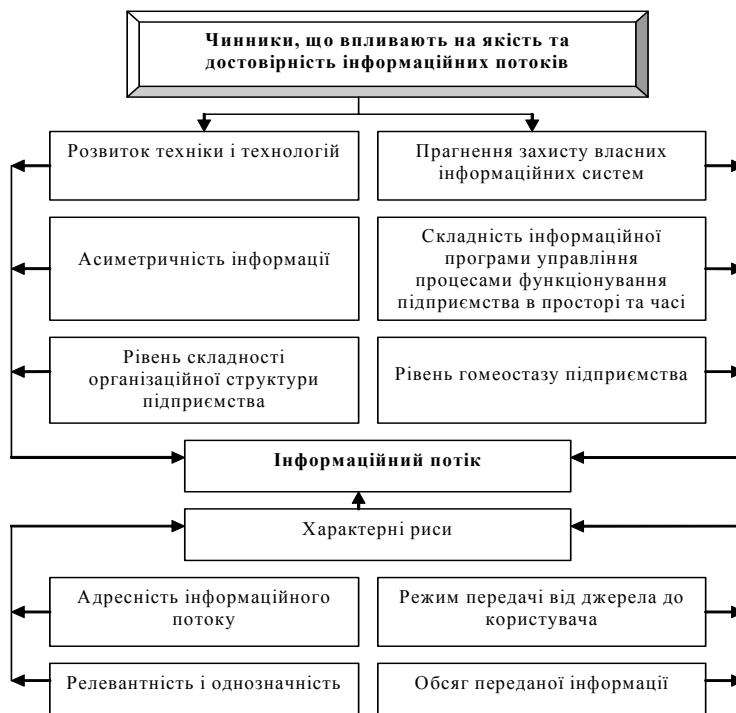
Чинники, що впливають на якість та достовірність інформаційних потоків

Розвиток техніки і технологій

Прагнення захисту власних інформаційних систем

Асиметричність інформації

Складність інформаційної програми управління процесами функціонування підприємства в просторі та часі

Рівень складності організаційної структури підприємства

Рівень гомеостазу підприємства

Інформаційний потік

Характерні риси

Адресність інформаційного потоку

Режим передачі від джерела до користувача

Релевантність і однозначність

Обсяг переданої інформації